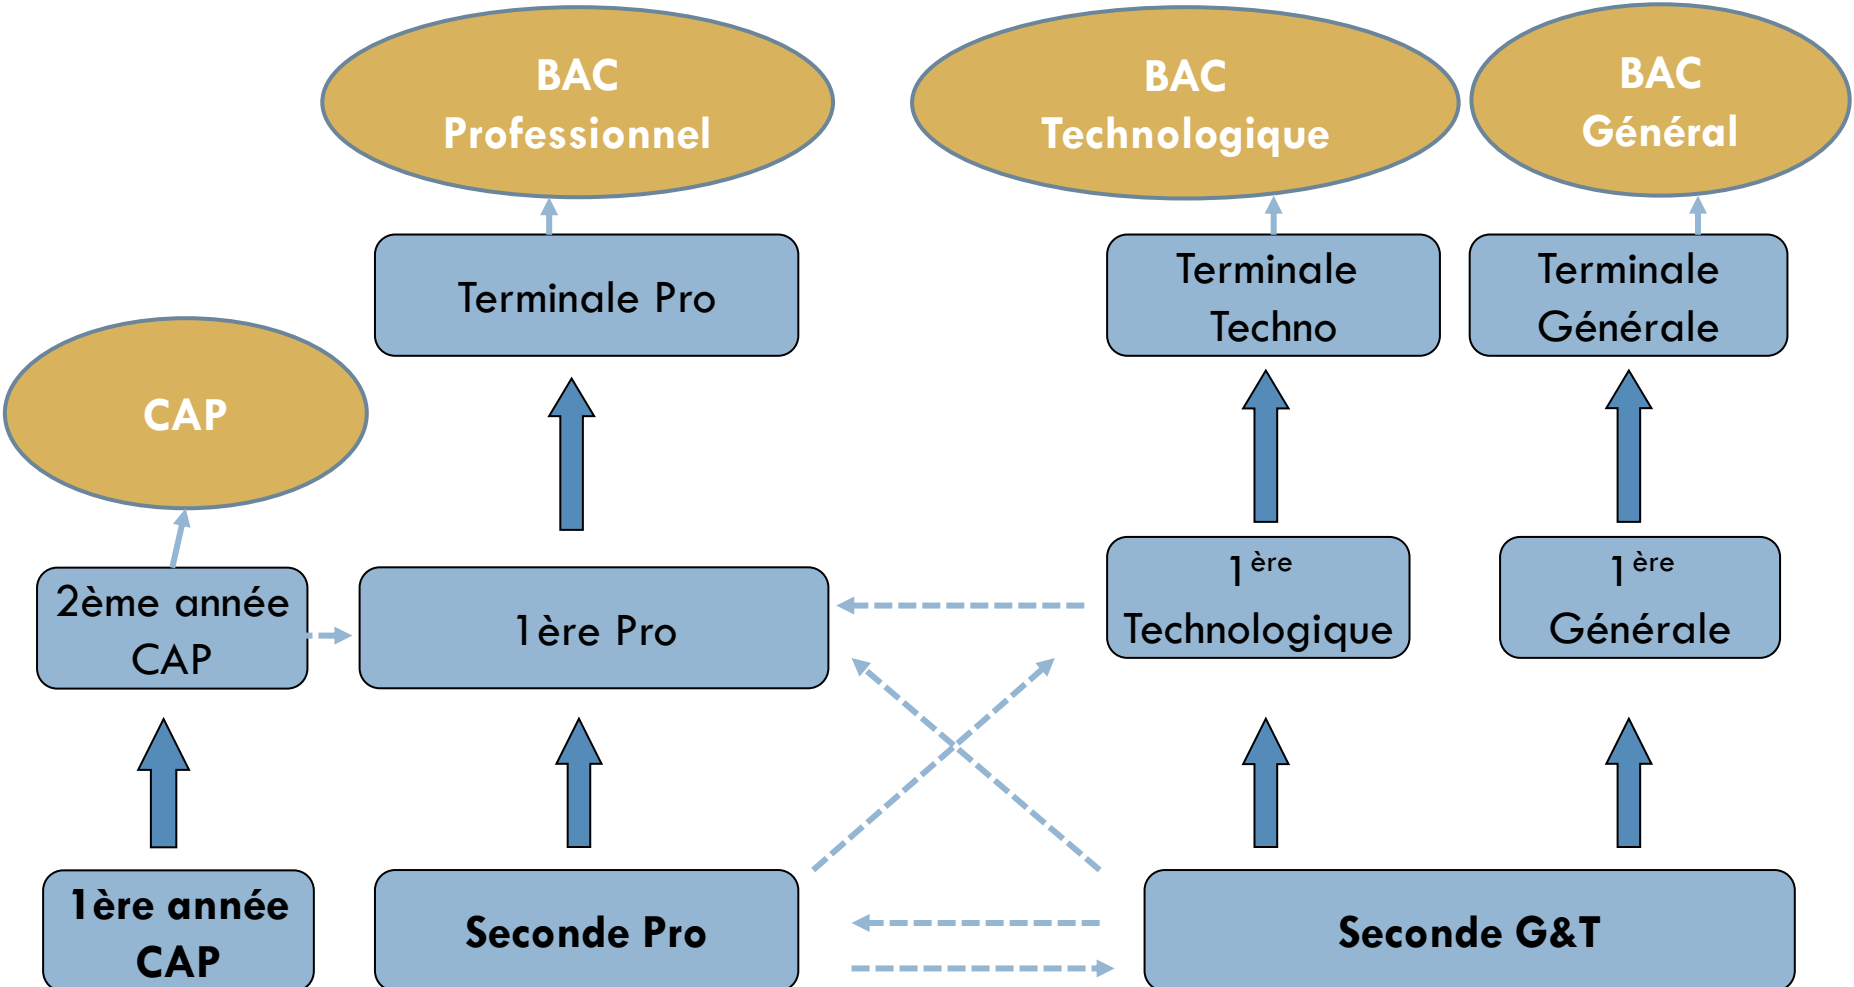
BAC Professionnel

BAC Technologique

BAC Général

Terminale Pro

Terminale Techno

Terminale Générale

CAP

2ème année CAP

1ère Pro

1$^{ère}$ Technologique

1$^{ère}$ Générale

1ère année CAP

Seconde Pro

Seconde G&T